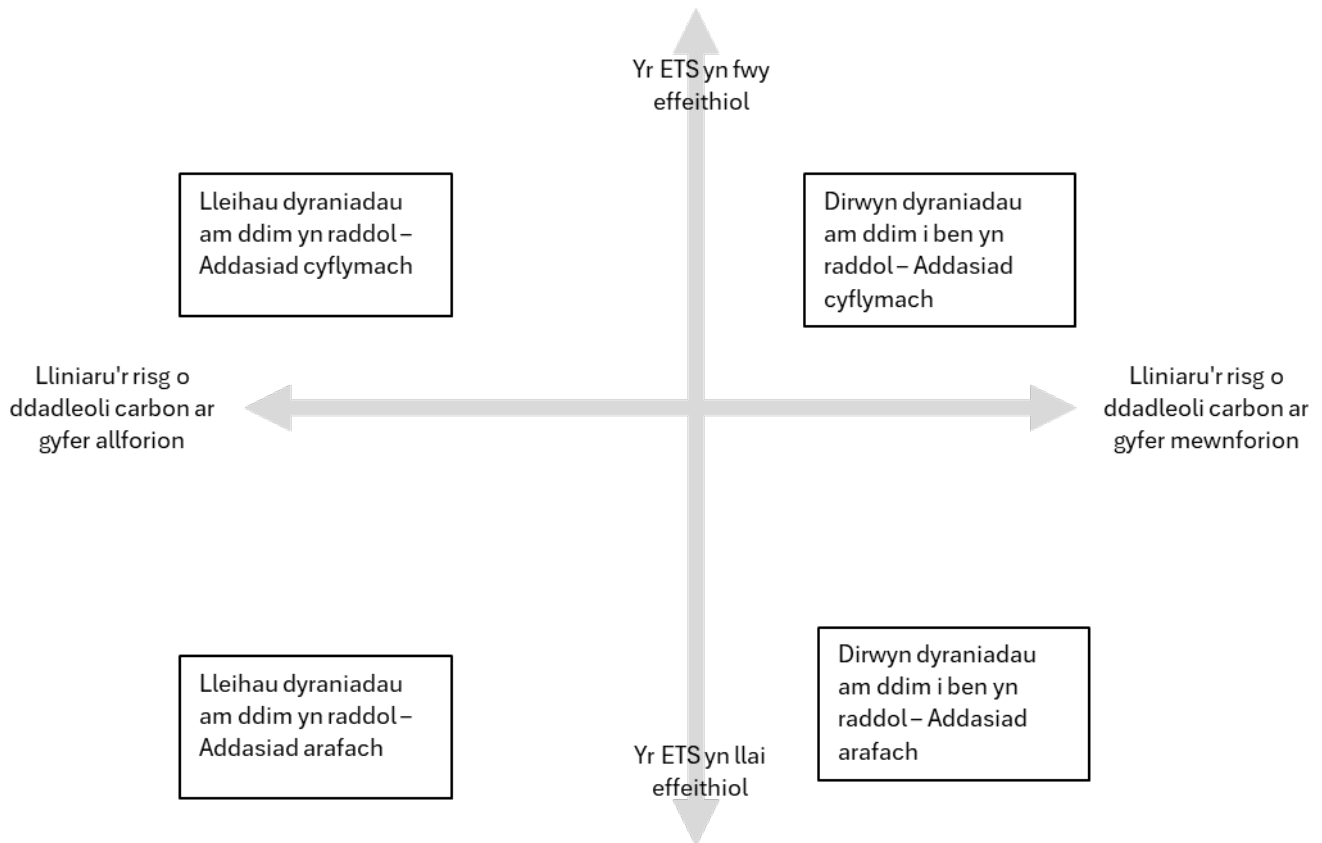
Yr ETS yn fwy effeithiol

Lleihau dyraniadau am ddim yn raddol – Addasiad cyflymach

Dirwyn dyraniadau am ddim i ben yn raddol – Addasiad cyflymach

Lliniaru'r risg o ddadleoli carbon ar gyfer allforion

Lliniaru'r risg o ddadleoli carbon ar gyfer mewnforion

Lleihau dyraniadau am ddim yn raddol – Addasiad arafach

Dirwyn dyraniadau am ddim i ben yn raddol – Addasiad arafach

Yr ETS yn llai effeithiol